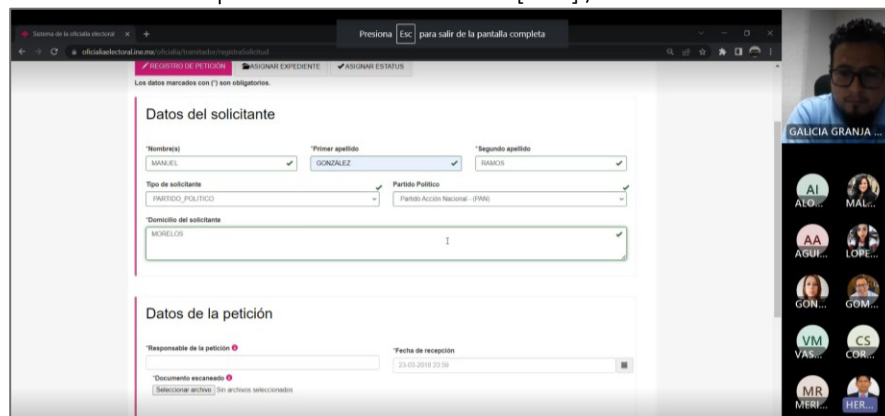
Sistema de la oficialía electoral
oficialiaelectoral.ine.mx/oficialia/tramitador/registroSolicitud
Presiona Esc para salir de la pantalla completa

REGISTRO DE PETICIÓN | ASIGNAR EXPEDIENTE | ASIGNAR ESTATUS

Los datos marcados con (*) son obligatorios.

Datos del solicitante

*Nombre(s)
MANUEL

*Primer apellido
GONZALEZ

*Segundo apellido
RAMOS

Tipo de solicitante
PARTIDO_POLITICO

Partido Político
Partido Acción Nacional - (PAN)

*Domicilio del solicitante
MORELOS

Datos de la petición

*Responsable de la petición

*Fecha de recepción
23-03-2018 23:59

*Documento escaneado
Seleccionar archivo Sin archivos seleccionados

GALICIA GRANJA ...
AI ALO...
MAL...
AA AGUI...
LOPE...
GON...
GOM...
VM VAS...
CS COR...
MR MERI...
HER...